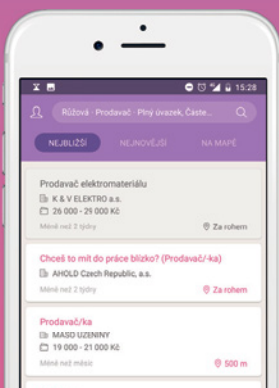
15:28

Růžová · Prodavač · Plný úvazek, Částe...

NEJBLIŽŠÍ
NEJNOVĚJŠÍ
NA MAPĚ

Prodavač elektromateriálu
K & V ELEKTRO a.s.
26 000 - 29 000 Kč
Méně než 2 týdny
Za rohem

Chceš to mít do práce blízko? (Prodavač/-ka)
AHOLD Czech Republic, a.s.
Méně než 2 týdny
Za rohem

Prodavač/ka
MASO UZENINY
19 000 - 21 000 Kč
Méně než měsíc
500 m